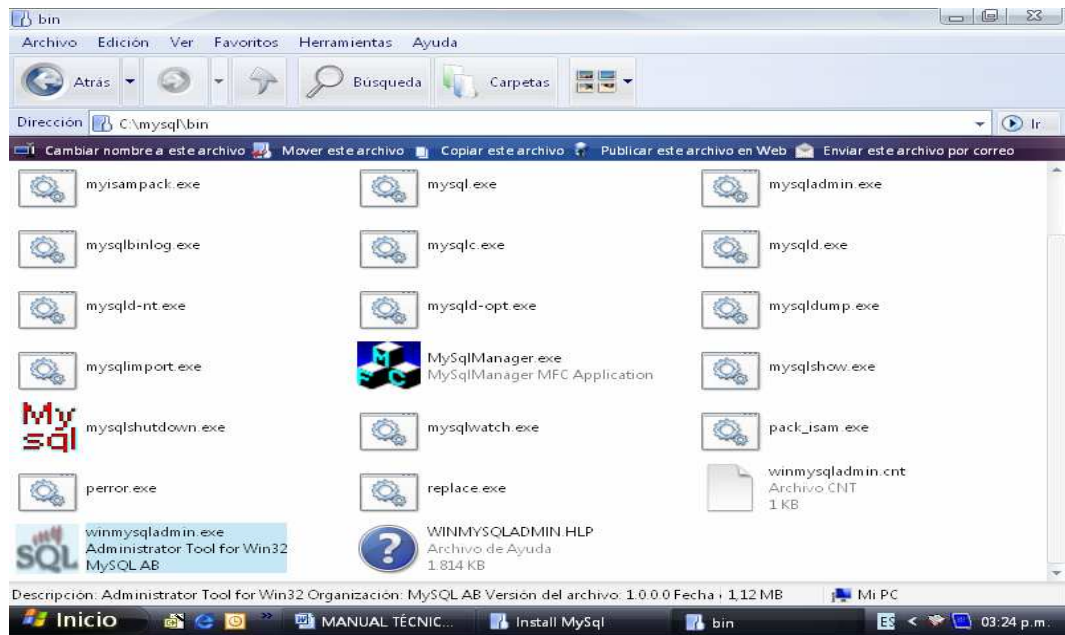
bin

Archivo Edición Ver Favoritos Herramientas Ayuda

Atrás Búsqueda Carpetas

Dirección C:\mysql\bin Ir

Cambiar nombre a este archivo Mover este archivo Copiar este archivo Publicar este archivo en Web Enviar este archivo por correo

myisampack.exe

mysql.exe

mysqladmin.exe

mysqlbinlog.exe

mysqlc.exe

mysqld.exe

mysqld-nt.exe

mysqld-opt.exe

mysqldump.exe

mysqlimport.exe

MySqlManager.exe
MySqlManager MFC Application

mysqlshow.exe

mysqlshutdown.exe

mysqlwatch.exe

pack_isam.exe

perror.exe

replace.exe

winmysqladmin.cnt
Archivo CNT
1 KB

winmysqladmin.exe
Administrator Tool for Win32
MySQL AB

WINMYSQLADMIN.HLP
Archivo de Ayuda
1.814 KB

Descripción: Administrator Tool for Win32 Organización: MySQL AB Versión del archivo: 1.0.0.0 Fecha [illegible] 1,12 MB Mi PC

Inicio MANUAL TÉCNIC... Install MySql bin ES 03:24 p.m.